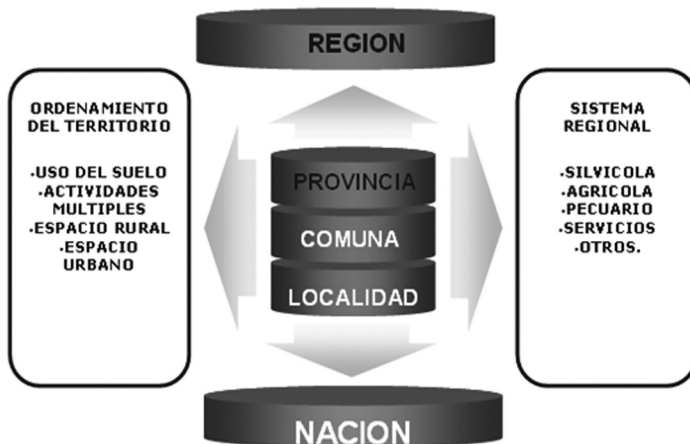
REGION

ORDENAMIENTO DEL TERRITORIO

-USO DEL SUELO
-ACTIVIDADES MULTIPLES
-ESPACIO RURAL
-ESPACIO URBANO

PROVINCIA

COMUNA

LOCALIDAD

SISTEMA REGIONAL

-SILVICOLA
-AGRICOLA
-PECUARIO
-SERVICIOS
-OTROS.

NACION